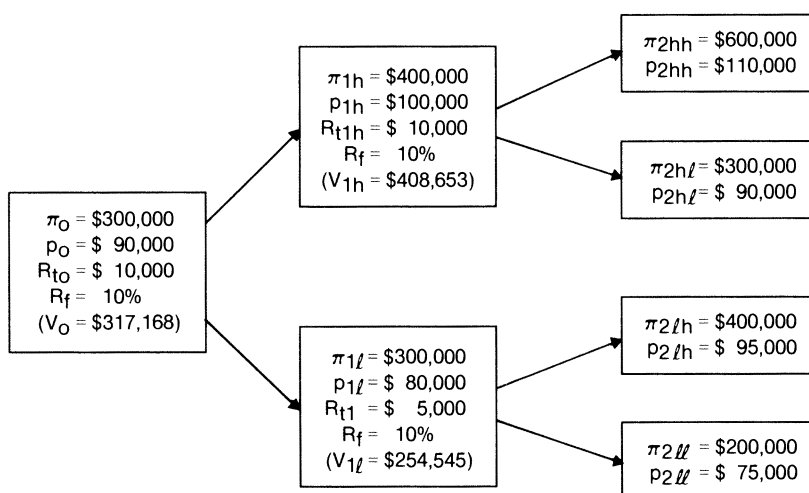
$\pi_o$ = \$300,000
$p_o$ = \$ 90,000
$R_{to}$ = \$ 10,000
$R_f$ = 10%
($V_o$ = \$317,168)

$\pi_{1h}$ = \$400,000
$p_{1h}$ = \$100,000
$R_{t1h}$ = \$ 10,000
$R_f$ = 10%
($V_{1h}$ = \$408,653)

$\pi_{2hh}$ = \$600,000
$p_{2hh}$ = \$110,000

$\pi_{2h\ell}$ = \$300,000
$p_{2h\ell}$ = \$ 90,000

$\pi_{1\ell}$ = \$300,000
$p_{1\ell}$ = \$ 80,000
$R_{t1}$ = \$ 5,000
$R_f$ = 10%
($V_{1\ell}$ = \$254,545)

$\pi_{2\ell h}$ = \$400,000
$p_{2\ell h}$ = \$ 95,000

$\pi_{2\ell\ell}$ = \$200,000
$p_{2\ell\ell}$ = \$ 75,000